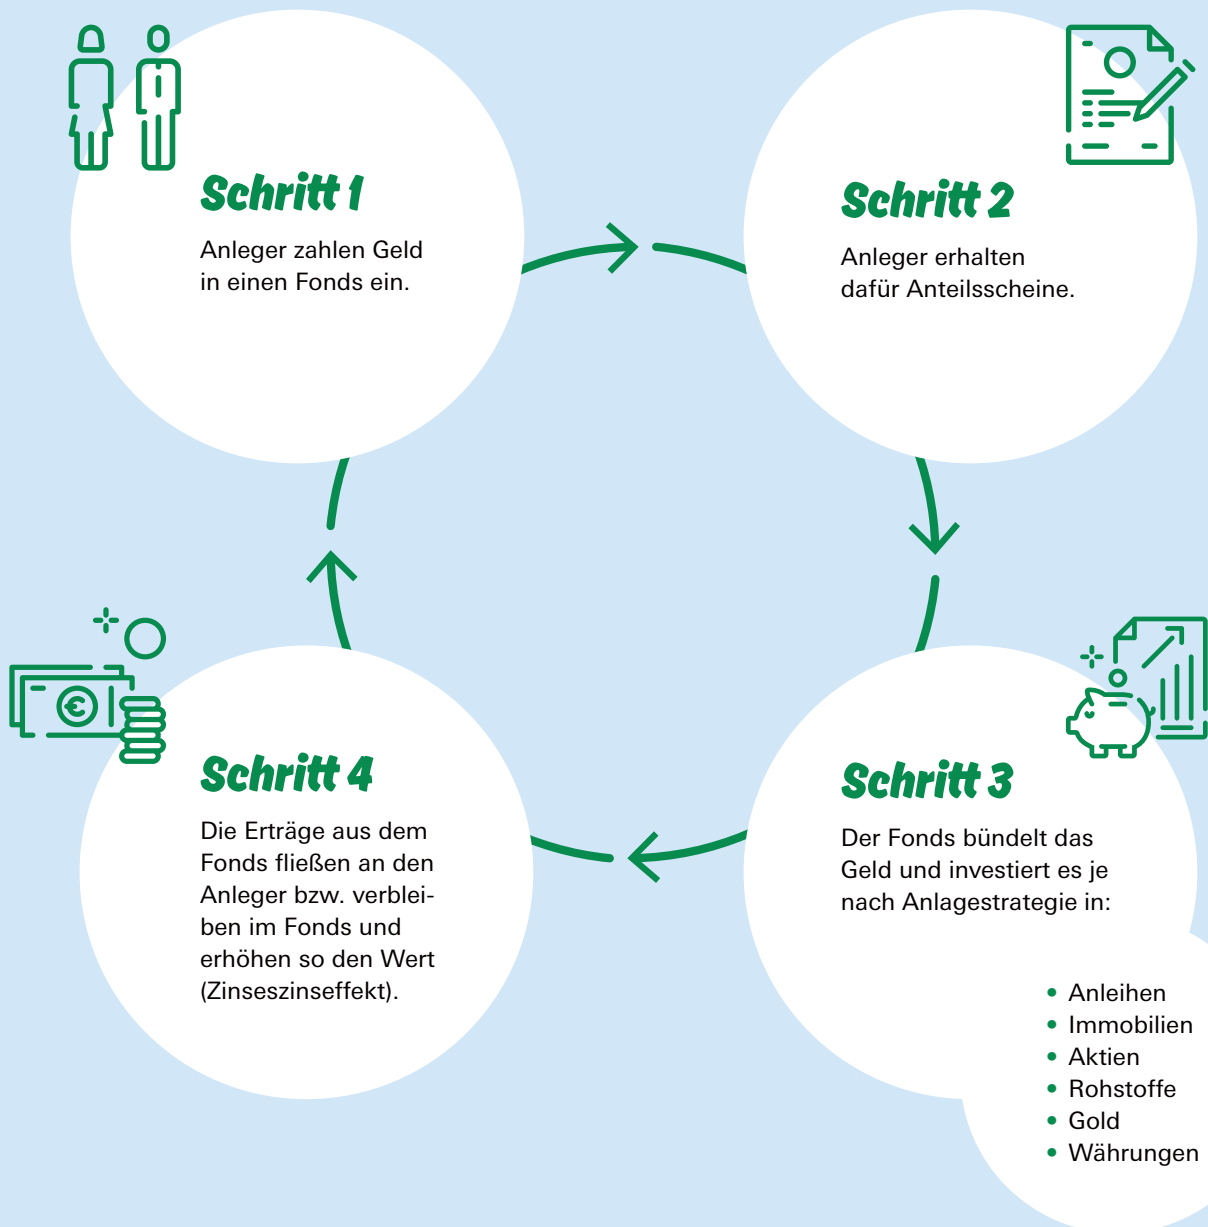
Schritt 1

Anleger zahlen Geld in einen Fonds ein.

Schritt 2

Anleger erhalten dafür Anteilsscheine.

Schritt 3

Der Fonds bündelt das Geld und investiert es je nach Anlagestrategie in:

- Anleihen
- Immobilien
- Aktien
- Rohstoffe
- Gold
- Währungen

Schritt 4

Die Erträge aus dem Fonds fließen an den Anleger bzw. verbleiben im Fonds und erhöhen so den Wert (Zinseszinseffekt).